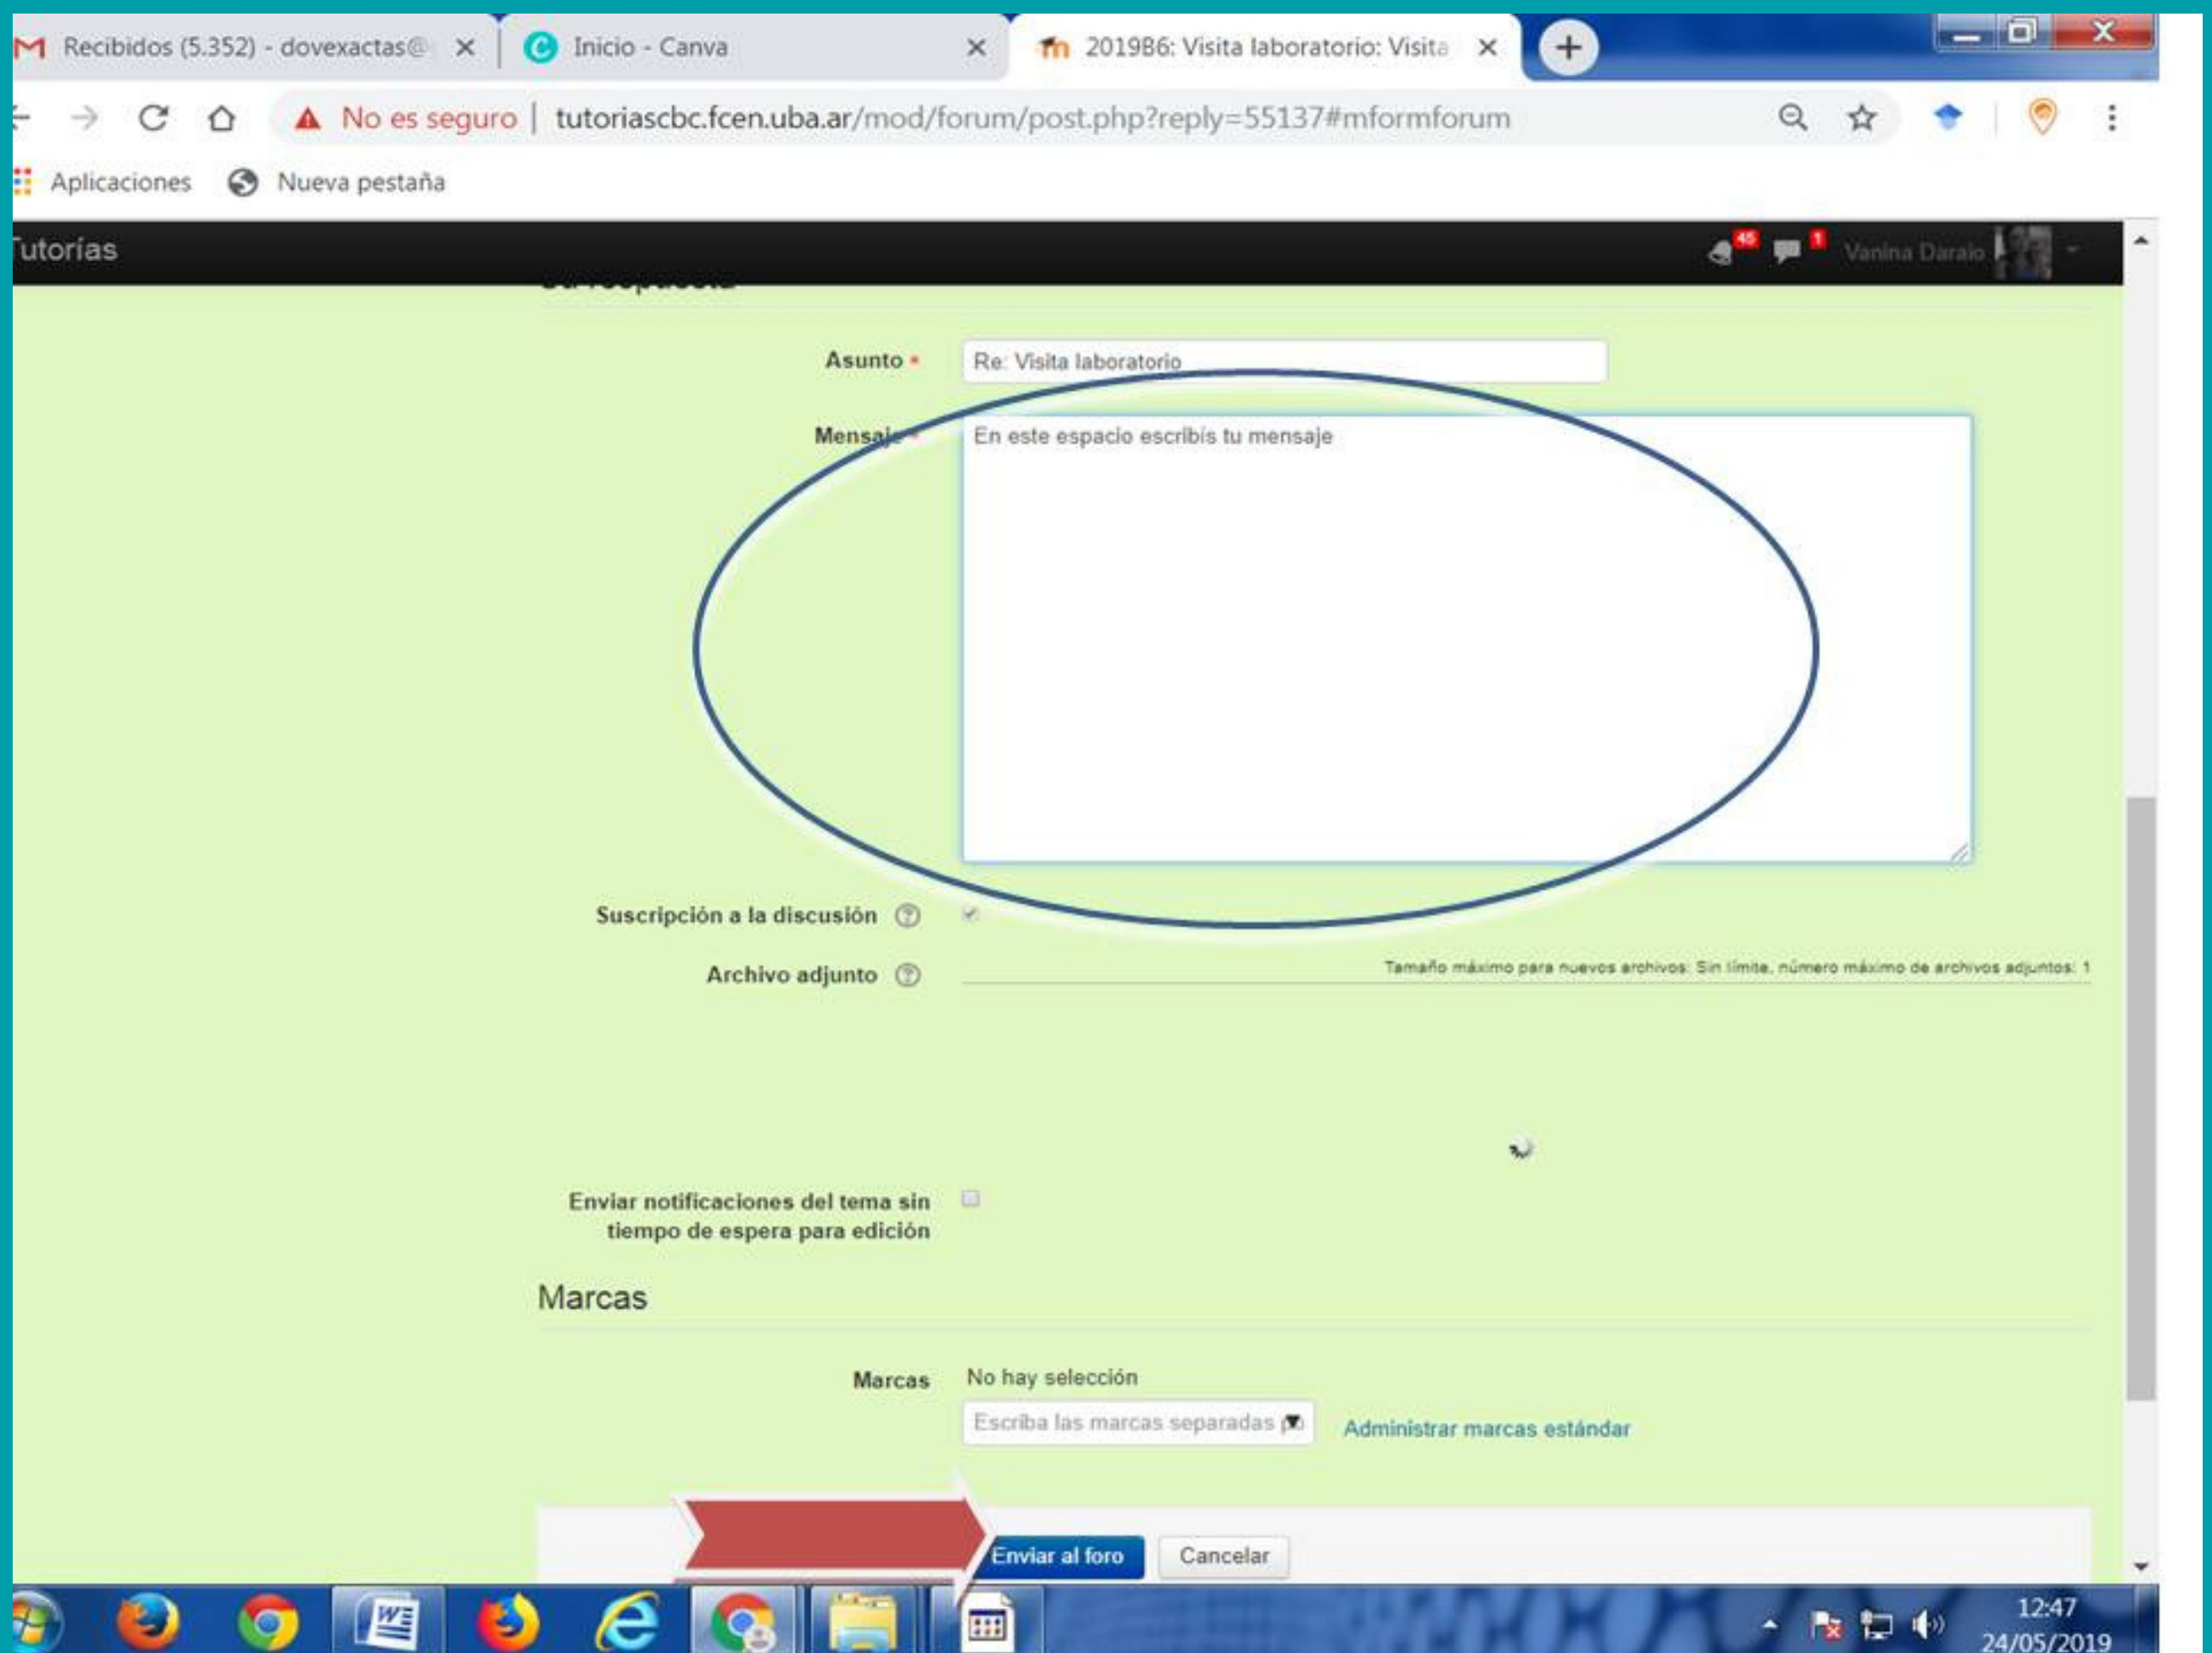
Recibidos (5.352) - dovexactas@ ×
Inicio - Canva ×
201986: Visita laboratorio: Visita ×

No es seguro | tutoriascbc.fcen.uba.ar/mod/forum/post.php?reply=55137#mformforum

Aplicaciones Nueva pestaña

Tutorías 45 1 Vanina Daraio

Asunto
Re: Visita laboratorio

Mensaje
En este espacio escribis tu mensaje

Suscripción a la discusión

Archivo adjunto
Tamaño máximo para nuevos archivos: Sin límite, número máximo de archivos adjuntos: 1

Enviar notificaciones del tema sin tiempo de espera para edición

Marcas

Marcas
No hay selección
Escriba las marcas separadas p
Administrar marcas estándar

Enviar al foro
Cancelar

12:47
24/05/2019